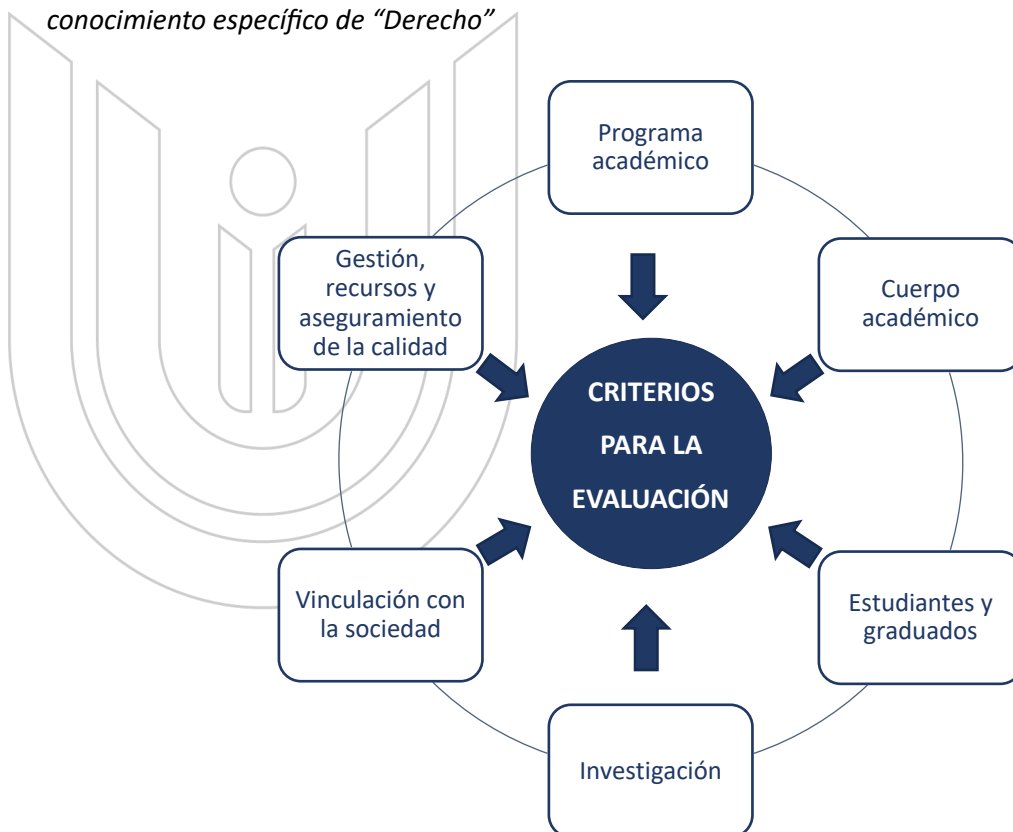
conocimiento específico de “Derecho”

Programa académico

Gestión, recursos y aseguramiento de la calidad

Cuerpo académico

CRITERIOS PARA LA EVALUACIÓN

Vinculación con la sociedad

Estudiantes y graduados

Investigación